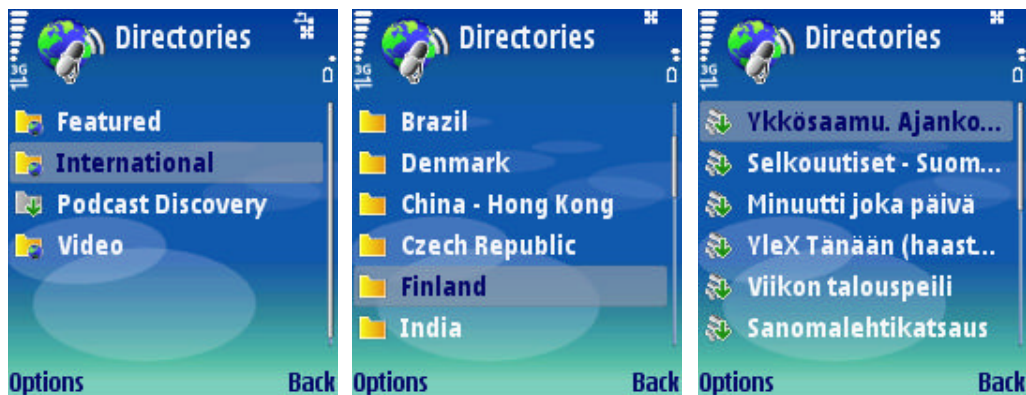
3G Directories

Featured
International
Podcast Discovery
Video

Options Back

3G Directories

Brazil
Denmark
China - Hong Kong
Czech Republic
Finland
India

Options Back

3G Directories

Ykkösaamu. Ajanko...
Selkouutiset - Suom...
Minuutti joka päivä
YleX Tänään (haast...
Viikon talouspeili
Sanomalehtikatsaus

Options Back